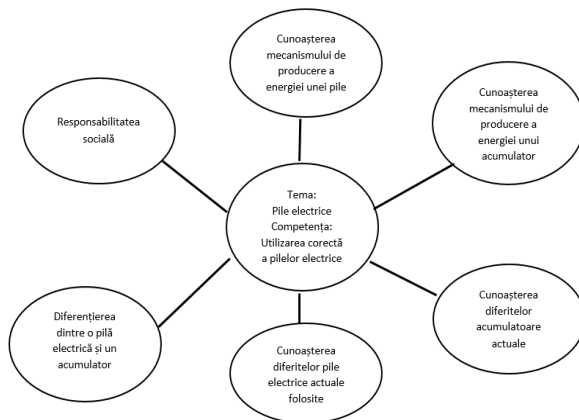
Cunoașterea mecanismului de producere a energiei unei pile

Responsabilitatea socială

Cunoașterea mecanismului de producere a energiei unui acumulator

Tema:
Pile electrice
Competența:
Utilizarea corectă a pilelor electrice

Diferențierea dintre o pilă electrică și un acumulator

Cunoașterea diferitelor acumulatoare actuale

Cunoașterea diferitelor pile electrice actuale folosite